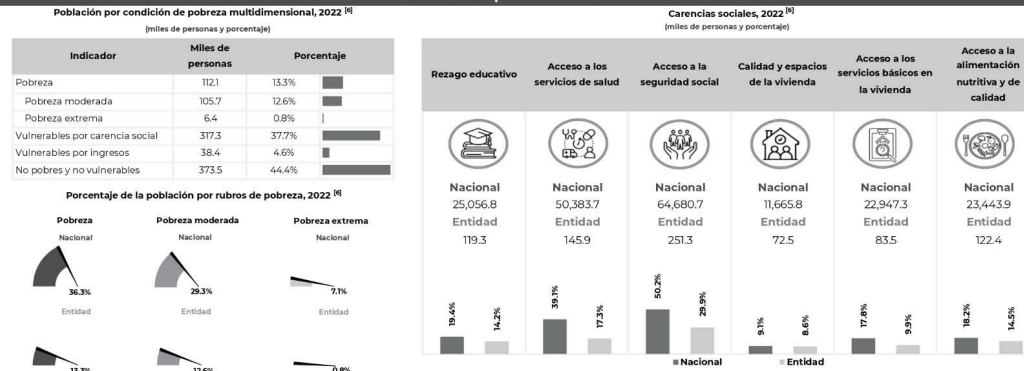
Población por condición de pobreza multidimensional, 2022 [6]

(miles de personas y porcentaje)

| Indicador | Miles de personas | Porcentaje |
|---|---|---|
| Pobreza | 112.1 | 13.3% |
| Pobreza moderada | 105.7 | 12.6% |
| Pobreza extrema | 6.4 | 0.8% |
| Vulnerables por carencia social | 317.3 | 37.7% |
| Vulnerables por ingresos | 38.4 | 4.6% |
| No pobres y no vulnerables | 373.5 | 44.4% |

Porcentaje de la población por rubros de pobreza, 2022 [6]

Pobreza
Nacional
36.3%
Entidad
13.3%

Pobreza moderada
Nacional
29.3%
Entidad
12.6%

Pobreza extrema
Nacional
7.1%
Entidad
0.8%

Carencias sociales, 2022 [6]

(miles de personas y porcentaje)

| Rezago educativo | Acceso a los servicios de salud | Acceso a la seguridad social | Calidad y espacios de la vivienda | Acceso a los servicios básicos en la vivienda | Acceso a la alimentación nutritiva y de calidad |
|---|---|---|---|---|---|
| Nacional 25,056.8 Entidad 119.3 | Nacional 50,383.7 Entidad 145.9 | Nacional 64,680.7 Entidad 251.3 | Nacional 11,665.8 Entidad 72.5 | Nacional 22,947.3 Entidad 83.5 | Nacional 23,443.9 Entidad 122.4 |
| 19.4% 14.2% | 39.1% 17.3% | 50.2% 29.9% | 9.1% 8.6% | 17.8% 9.9% | 18.2% 14.5% |

Nacional Entidad